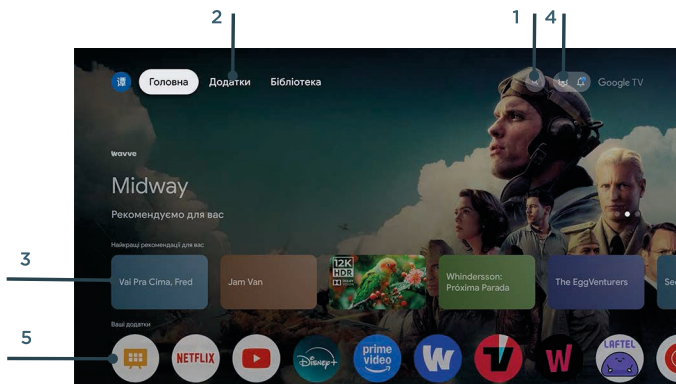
2
1
4
Головна
Додатки
Бібліотека
Google TV
wavve
Midway
Рекомендуємо для вас
Найкращі рекомендації для вас
3
Vai Pra Cima, Fred
Jam Van
12K HDR
Whindersson: Próxima Parada
The EggVenturers
Se
Ваші додатки
5
NETFLIX
prime video
W
W
LAFTEL